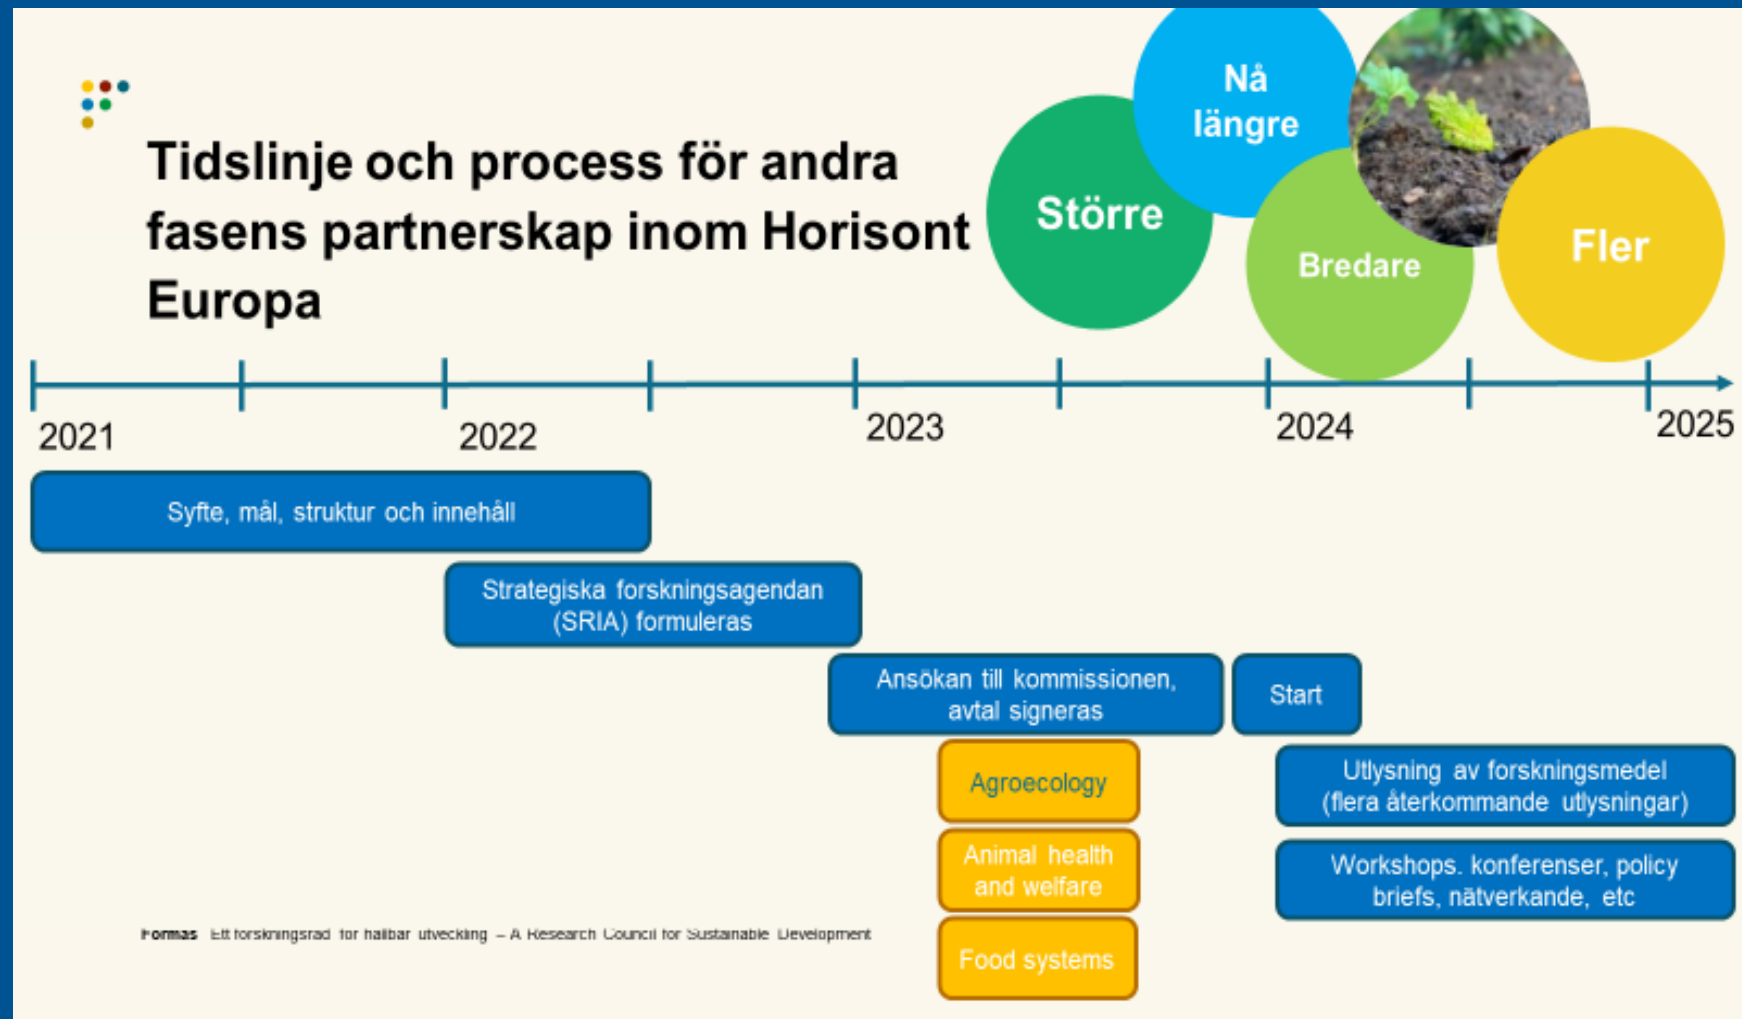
Tidslinje och process för andra fasens partnerskap inom Horisont Europa

Större

Nå längre

Bredare

Fler

2021

2022

2023

2024

2025

Syfte, mål, struktur och innehåll

Strategiska forskningsagendan (SRIA) formuleras

Ansökan till kommissionen, avtal signeras

Start

Agroecology

Animal health and welfare

Food systems

Utlysning av forskningsmedel (flera återkommande utlysningar)

Workshops, konferenser, policy briefs, nätverkande, etc

Formas Ett forskningsråd för hållbar utveckling – A Research Council for Sustainable Development